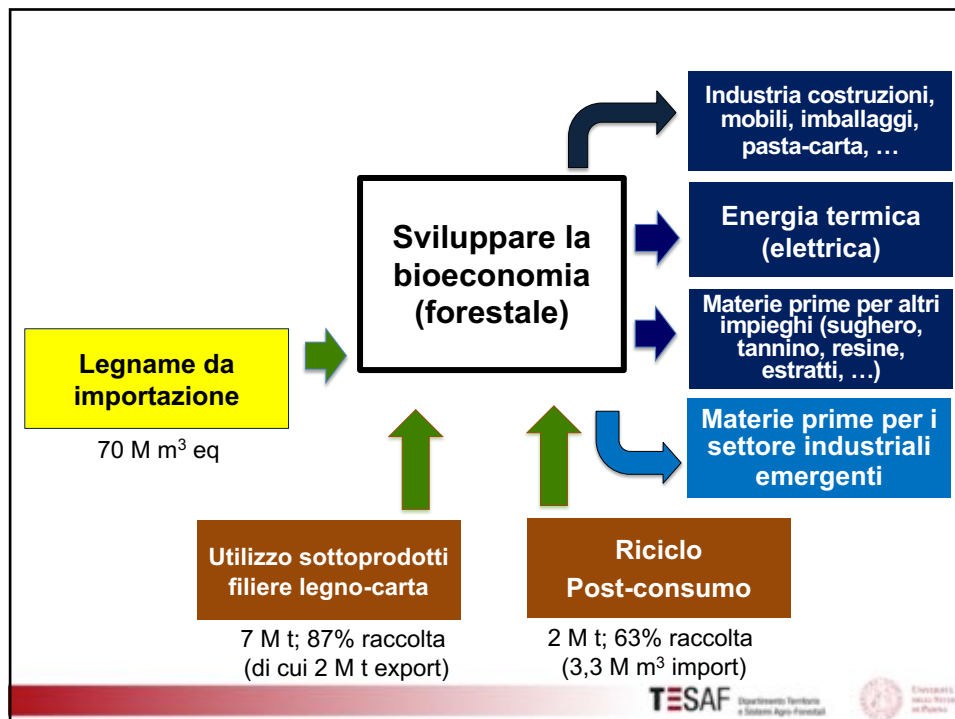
Industria costruzioni, mobili, imballaggi, pasta-carta, …

Sviluppare la bioeconomia (forestale)

Energia termica (elettrica)

Materie prime per altri impieghi (sughero, tannino, resine, estratti, …)

Legname da importazione

70 M $m^3$ eq

Materie prime per i settore industriali emergenti

Utilizzo sottoprodotti filiere legno-carta

7 M t; 87% raccolta (di cui 2 M t export)

Riciclo Post-consumo

2 M t; 63% raccolta (3,3 M $m^3$ import)

TESAF Dipartimento Territorio e Sistemi Agro-Forestali

Università degli Studi di Padova